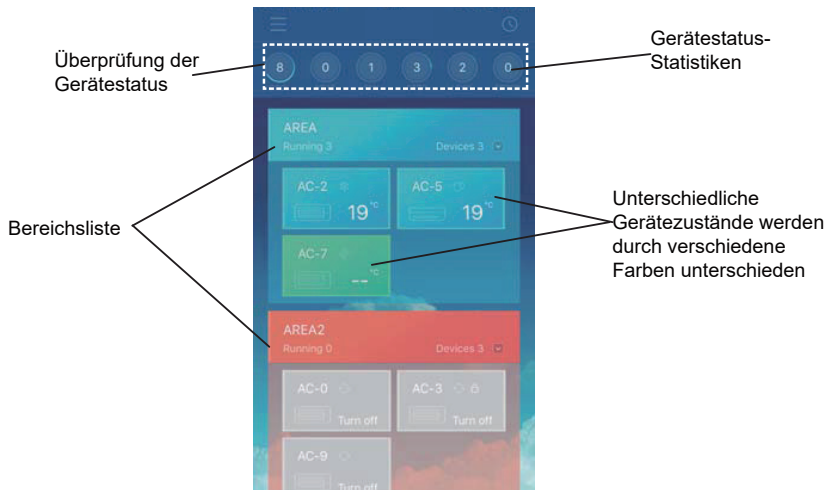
Überprüfung der Gerätestatus

Gerätestatus-Statistiken

8 0 1 3 2 0

AREA
Running 3
Devices 3

AC-2
19 °C

AC-5
19 °C

AC-7
°C
--

Bereichsliste

Unterschiedliche Gerätezustände werden durch verschiedene Farben unterschieden

AREA2
Running 0
Devices 3

AC-0
Turn off

AC-3
Turn off

AC-9
Turn off